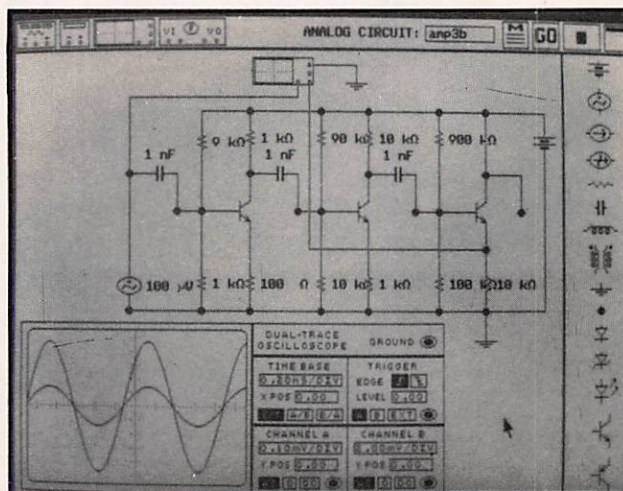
VI VO ANALOG CIRCUIT: amp3b M GO

1 nF
9 kΩ
1 kΩ
1 nF
90 kΩ
10 kΩ
1 nF
900 kΩ

100 µV
1 kΩ
100 Ω
10 kΩ
1 kΩ
100 kΩ
10 kΩ

DUAL-TRACE OSCILLOSCOPE
GROUND

TIME BASE
0.20mS/DIV
X POS 0.00
A/B B/A

TRIGGER
EDGE
LEVEL 0.00
A B EXT

CHANNEL A
0.10mV/DIV
Y POS 0.00

CHANNEL B
0.10mV/DIV
Y POS 0.00